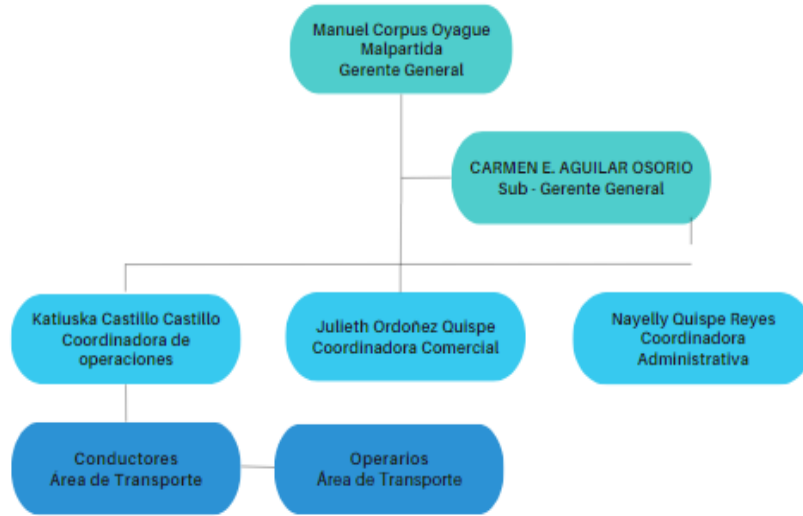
Manuel Corpus Oyague Malpartida
Gerente General

CARMEN E. AGUILAR OSORIO
Sub - Gerente General

Katiuska Castillo Castillo
Coordinadora de operaciones

Julieth Ordoñez Quispe
Coordinadora Comercial

Nayelly Quispe Reyes
Coordinadora Administrativa

Conductores
Área de Transporte

Operarios
Área de Transporte